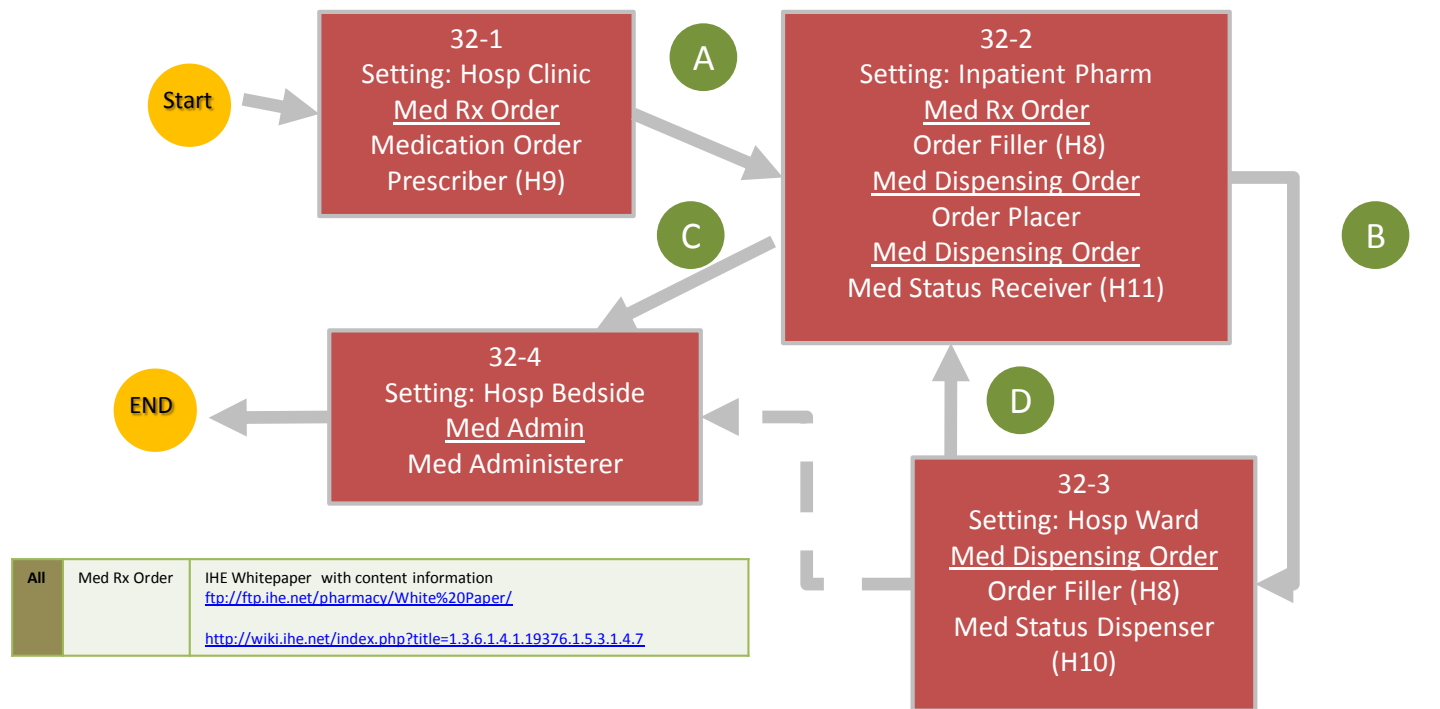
Start

32-1
Setting: Hosp Clinic
Med Rx Order
Medication Order
Prescriber (H9)

A

32-2
Setting: Inpatient Pharm
Med Rx Order
Order Filler (H8)
Med Dispensing Order
Order Placer
Med Dispensing Order
Med Status Receiver (H11)

B

C

32-4
Setting: Hosp Bedside
Med Admin
Med Administerer

END

D

32-3
Setting: Hosp Ward
Med Dispensing Order
Order Filler (H8)
Med Status Dispenser
(H10)

| All | Med Rx Order | IHE Whitepaper with content information ftp://ftp.ihe.net/pharmacy/White%20Paper/ http://wiki.ihe.net/index.php?title=1.3.6.1.4.1.19376.1.5.3.1.4.7 |
|---|---|---|